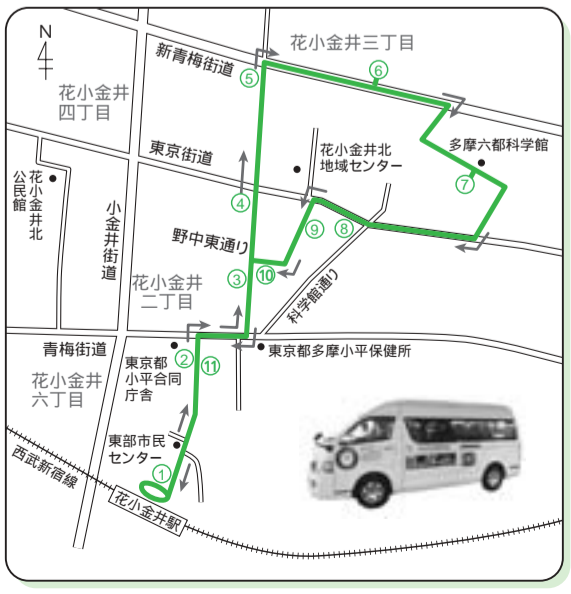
N

新青梅街道

花小金井三丁目

花小金井四丁目

⑤

⑥

多摩六都科学館

東京街道

花小金井北地域センター

花小金井北公民館

⑦

④

⑨

⑧

小金井街道

野中東通り

花小金井二丁目

③

⑩

科学館通り

青梅街道

東京都小平合同庁舎

②

⑪

東京都多摩小平保健所

花小金井六丁目

東部市民センター

西武新宿線

①

花小金井駅